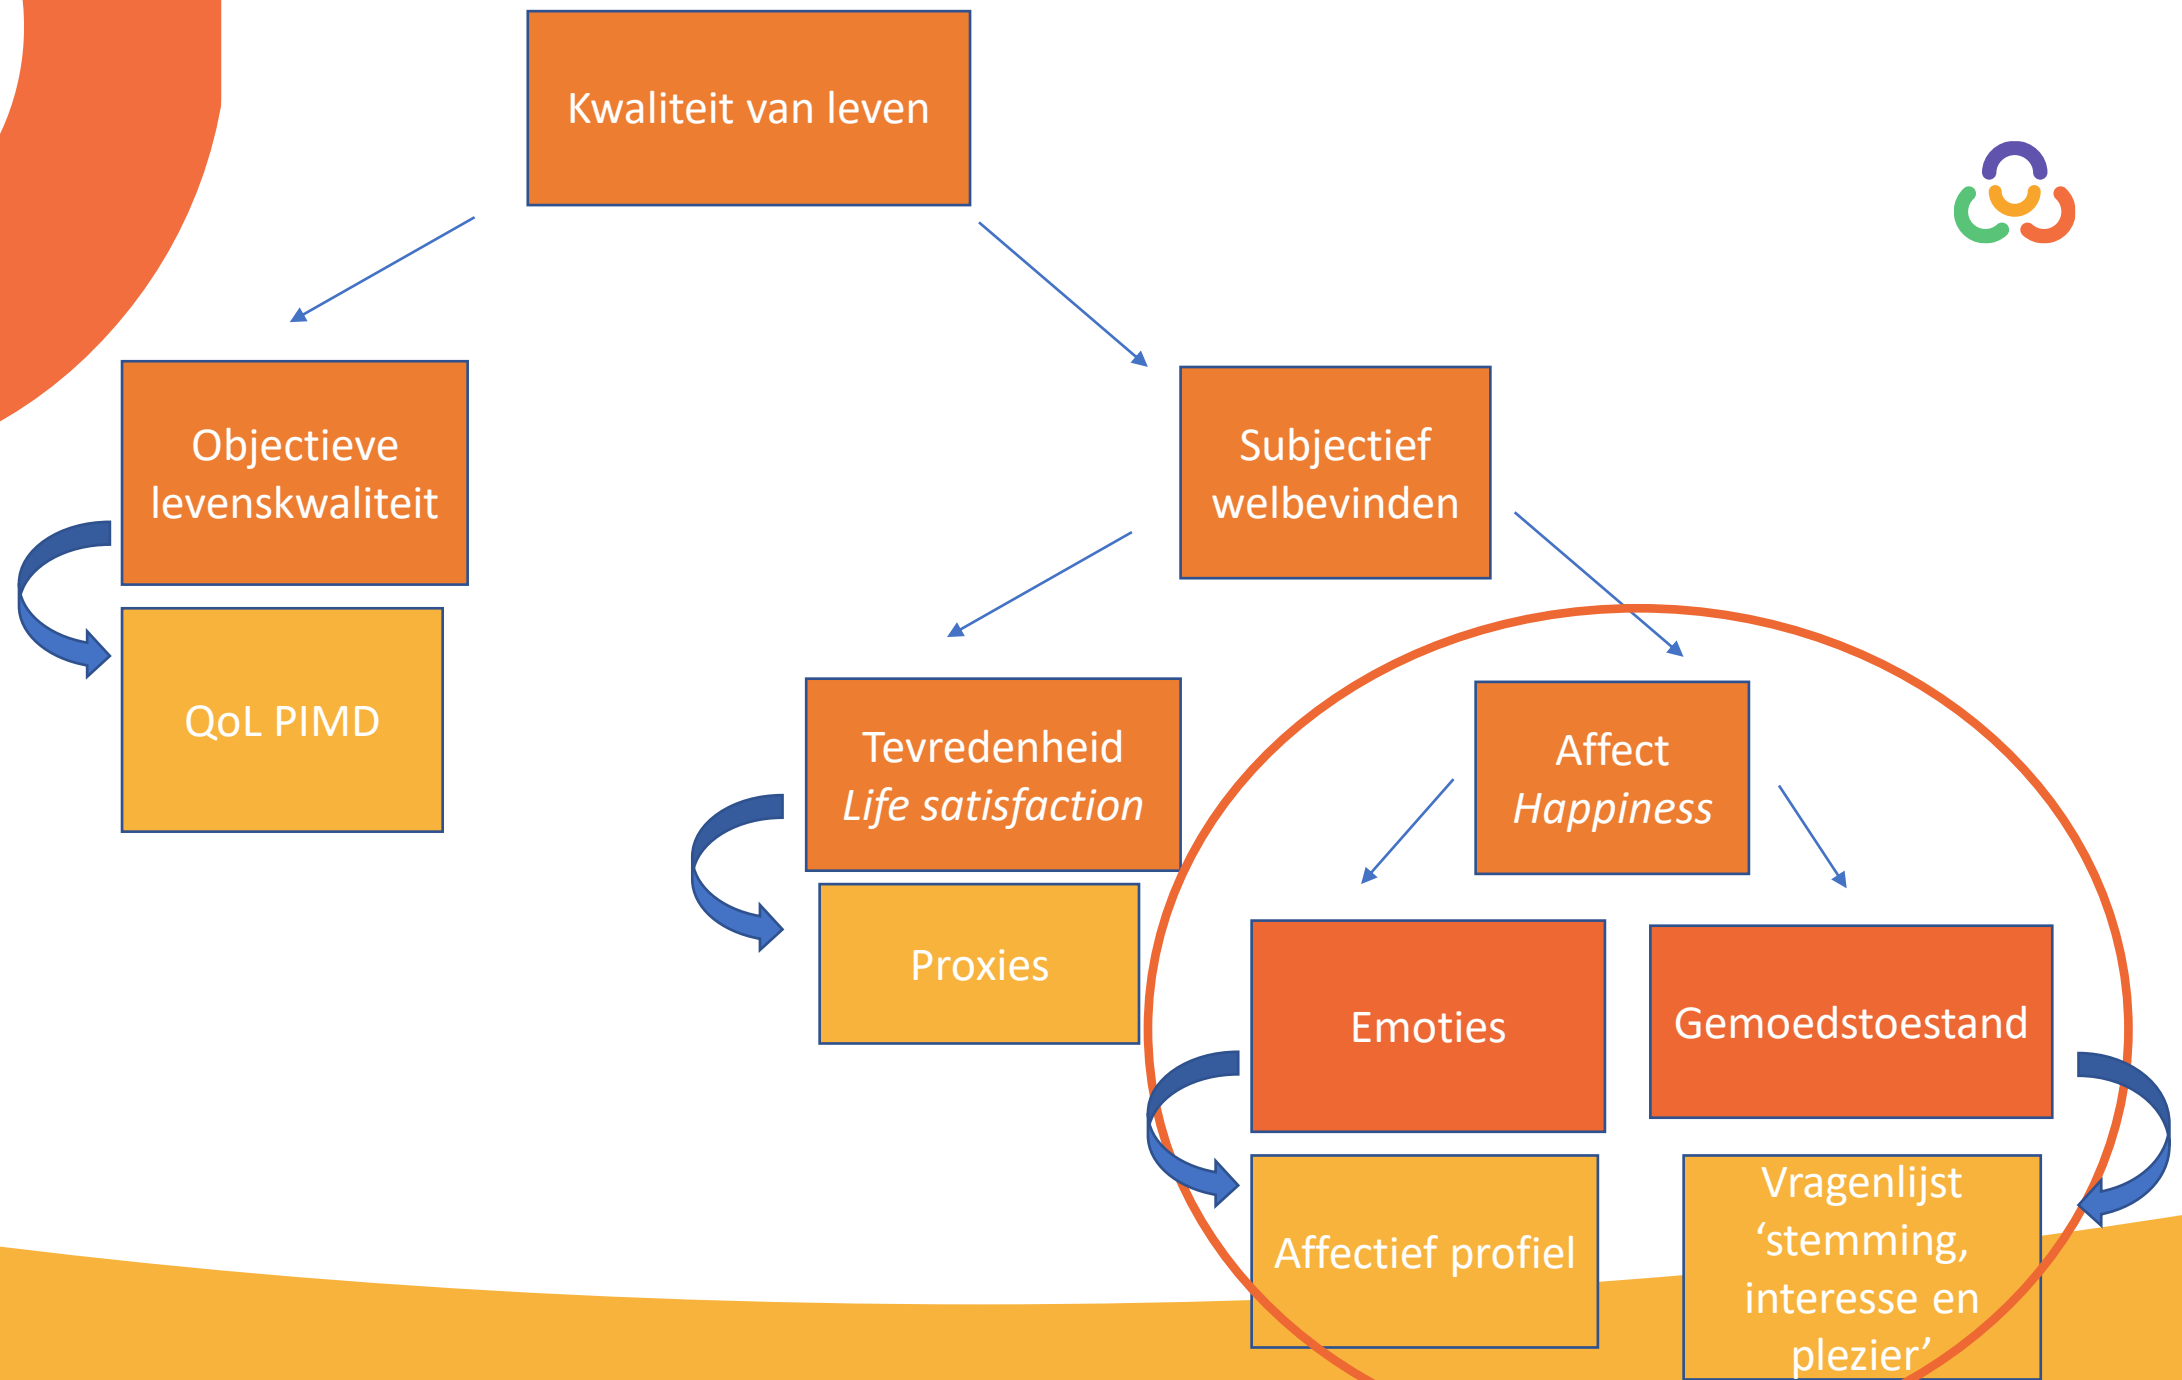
Kwaliteit van leven

Objectieve levenskwaliteit

QoL PIMD

Subjectief welbevinden

Tevredenheid
*Life satisfaction*

Proxies

Affect
*Happiness*

Emoties

Gemoedstoestand

Affectief profiel

Vragenlijst ‘stemming, interesse en plezier’